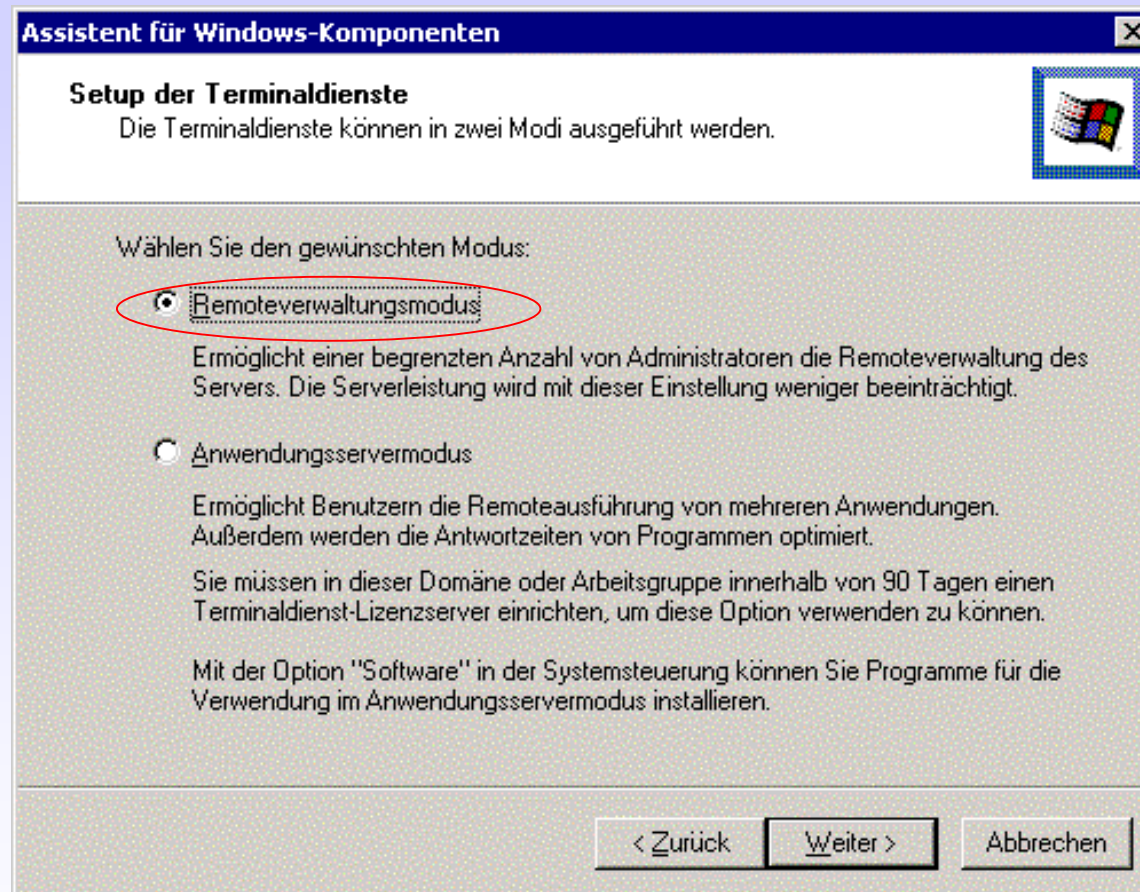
Assistent für Windows-Komponenten

Setup der Terminaldienste
Die Terminaldienste können in zwei Modi ausgeführt werden.

Wählen Sie den gewünschten Modus:

Remoteverwaltungsmodus

Ermöglicht einer begrenzten Anzahl von Administratoren die Remoteverwaltung des Servers. Die Serverleistung wird mit dieser Einstellung weniger beeinträchtigt.

Anwendungsservermodus

Ermöglicht Benutzern die Remoteausführung von mehreren Anwendungen. Außerdem werden die Antwortzeiten von Programmen optimiert.

Sie müssen in dieser Domäne oder Arbeitsgruppe innerhalb von 90 Tagen einen Terminaldienst-Lizenzserver einrichten, um diese Option verwenden zu können.

Mit der Option "Software" in der Systemsteuerung können Sie Programme für die Verwendung im Anwendungsservermodus installieren.

< Zurück
Weiter >
Abbrechen